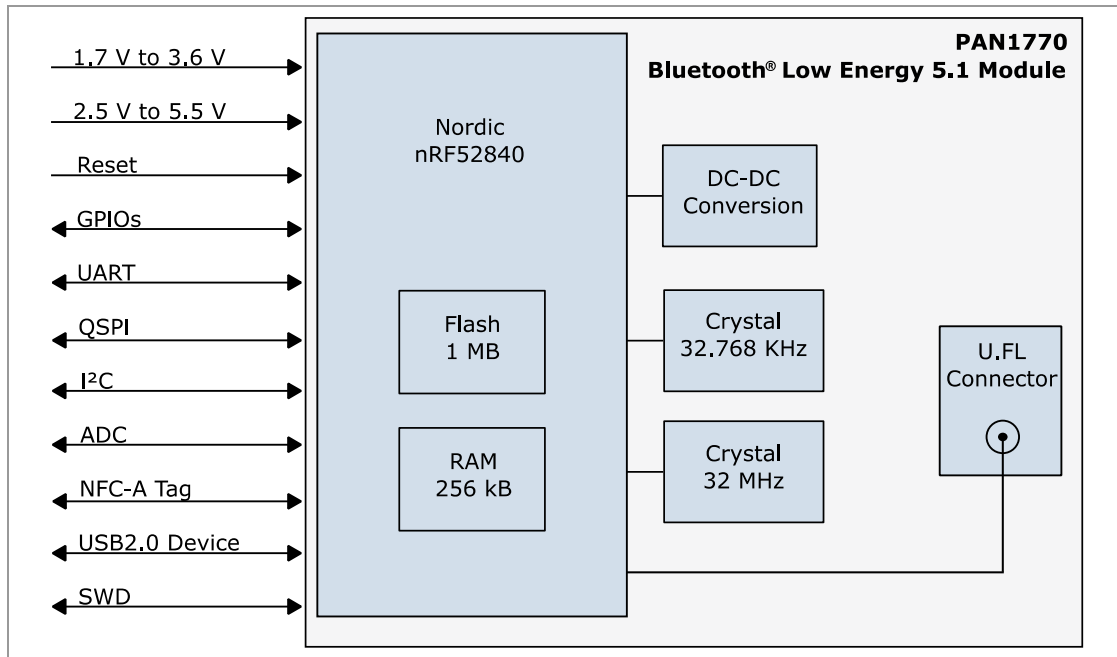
1.7 V to 3.6 V

2.5 V to 5.5 V

Reset

GPIOs

UART

QSPI

I²C

ADC

NFC-A Tag

USB2.0 Device

SWD

PAN1770
Bluetooth® Low Energy 5.1 Module

Nordic
nRF52840

Flash
1 MB

RAM
256 kB

DC-DC
Conversion

Crystal
32.768 KHz

Crystal
32 MHz

U.FL
Connector